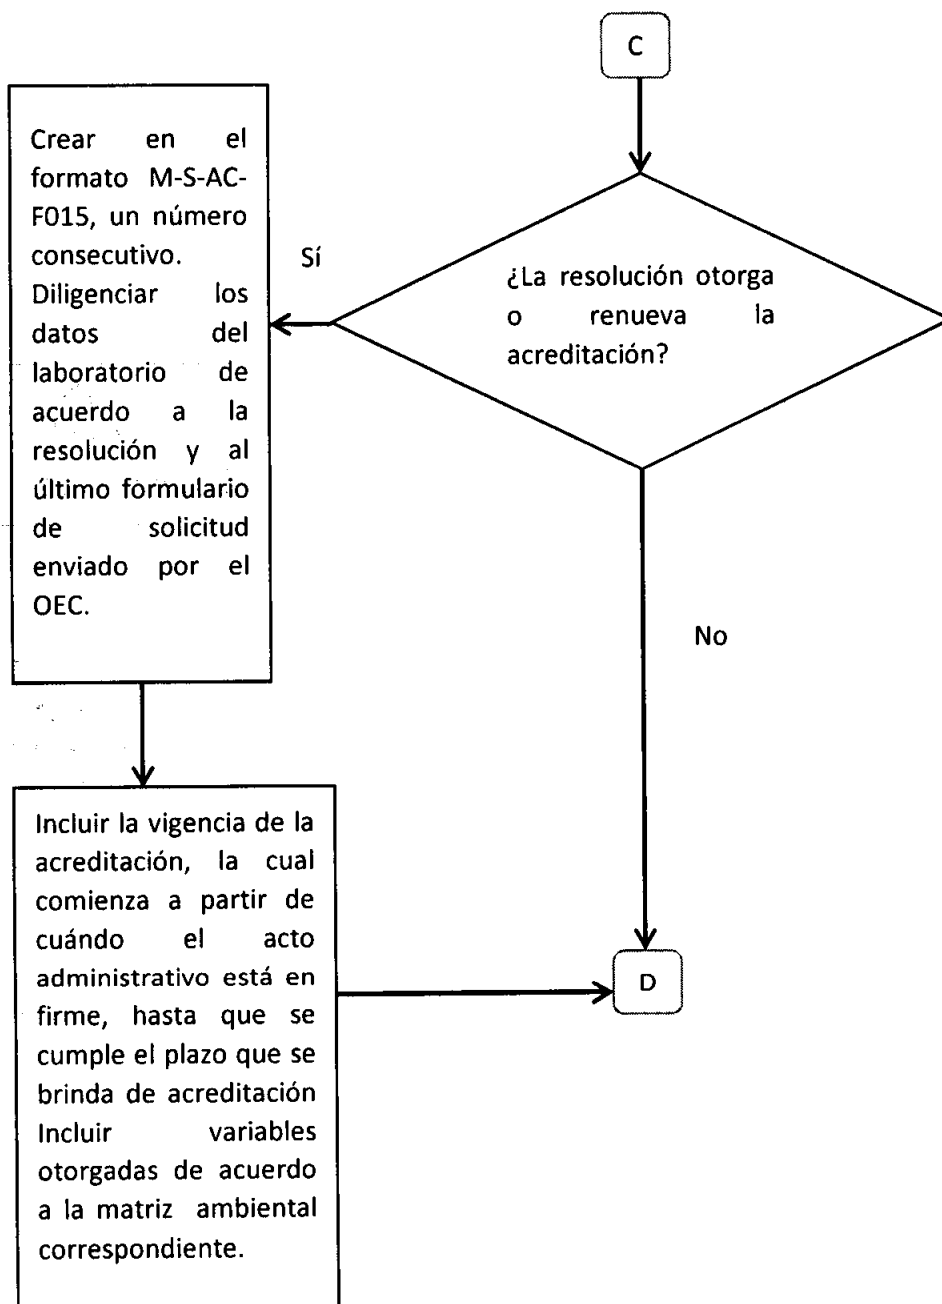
C

¿La resolución otorga o renueva la acreditación?

Sí

Crear en el formato M-S-AC-F015, un número consecutivo. Diligenciar los datos del laboratorio de acuerdo a la resolución y al último formulario de solicitud enviado por el OEC.

No

Incluir la vigencia de la acreditación, la cual comienza a partir de cuándo el acto administrativo está en firme, hasta que se cumple el plazo que se brinda de acreditación Incluir variables otorgadas de acuerdo a la matriz ambiental correspondiente.

D